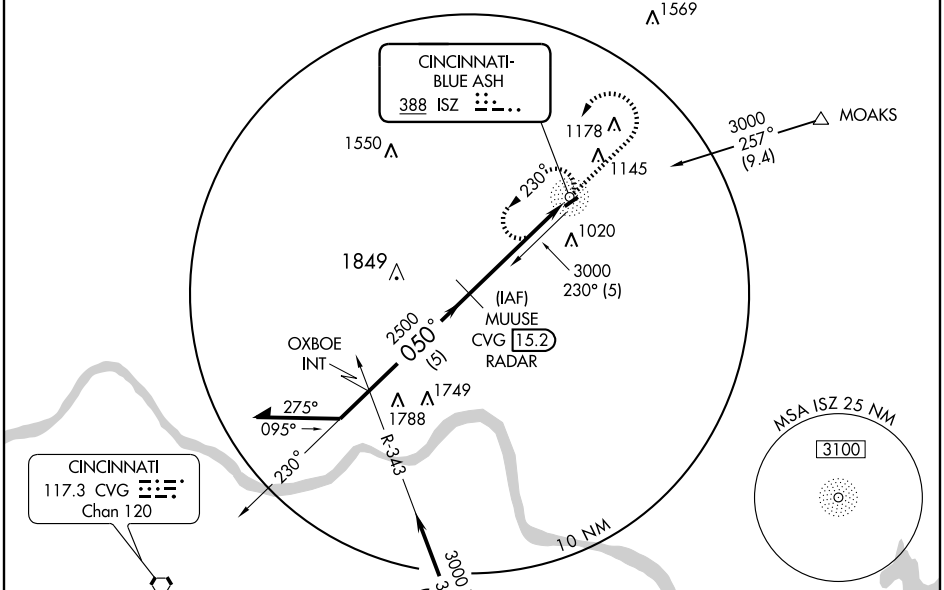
1569

CINCINNATI-
BLUE ASH
388 ISZ

1178

1145

3000
257°
(9.4)

MOAKS

1550

230°

1020

1849

3000
230° (5)

(IAF)
MUUSE
CVG 15.2
RADAR

2500
050°
(5)

OXBOE
INT

1749

275°

1788

095°

R-343

230°

MSA ISZ 25 NM

3100

CINCINNATI
117.3 CVG
Chan 120

10 NM

3000
3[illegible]